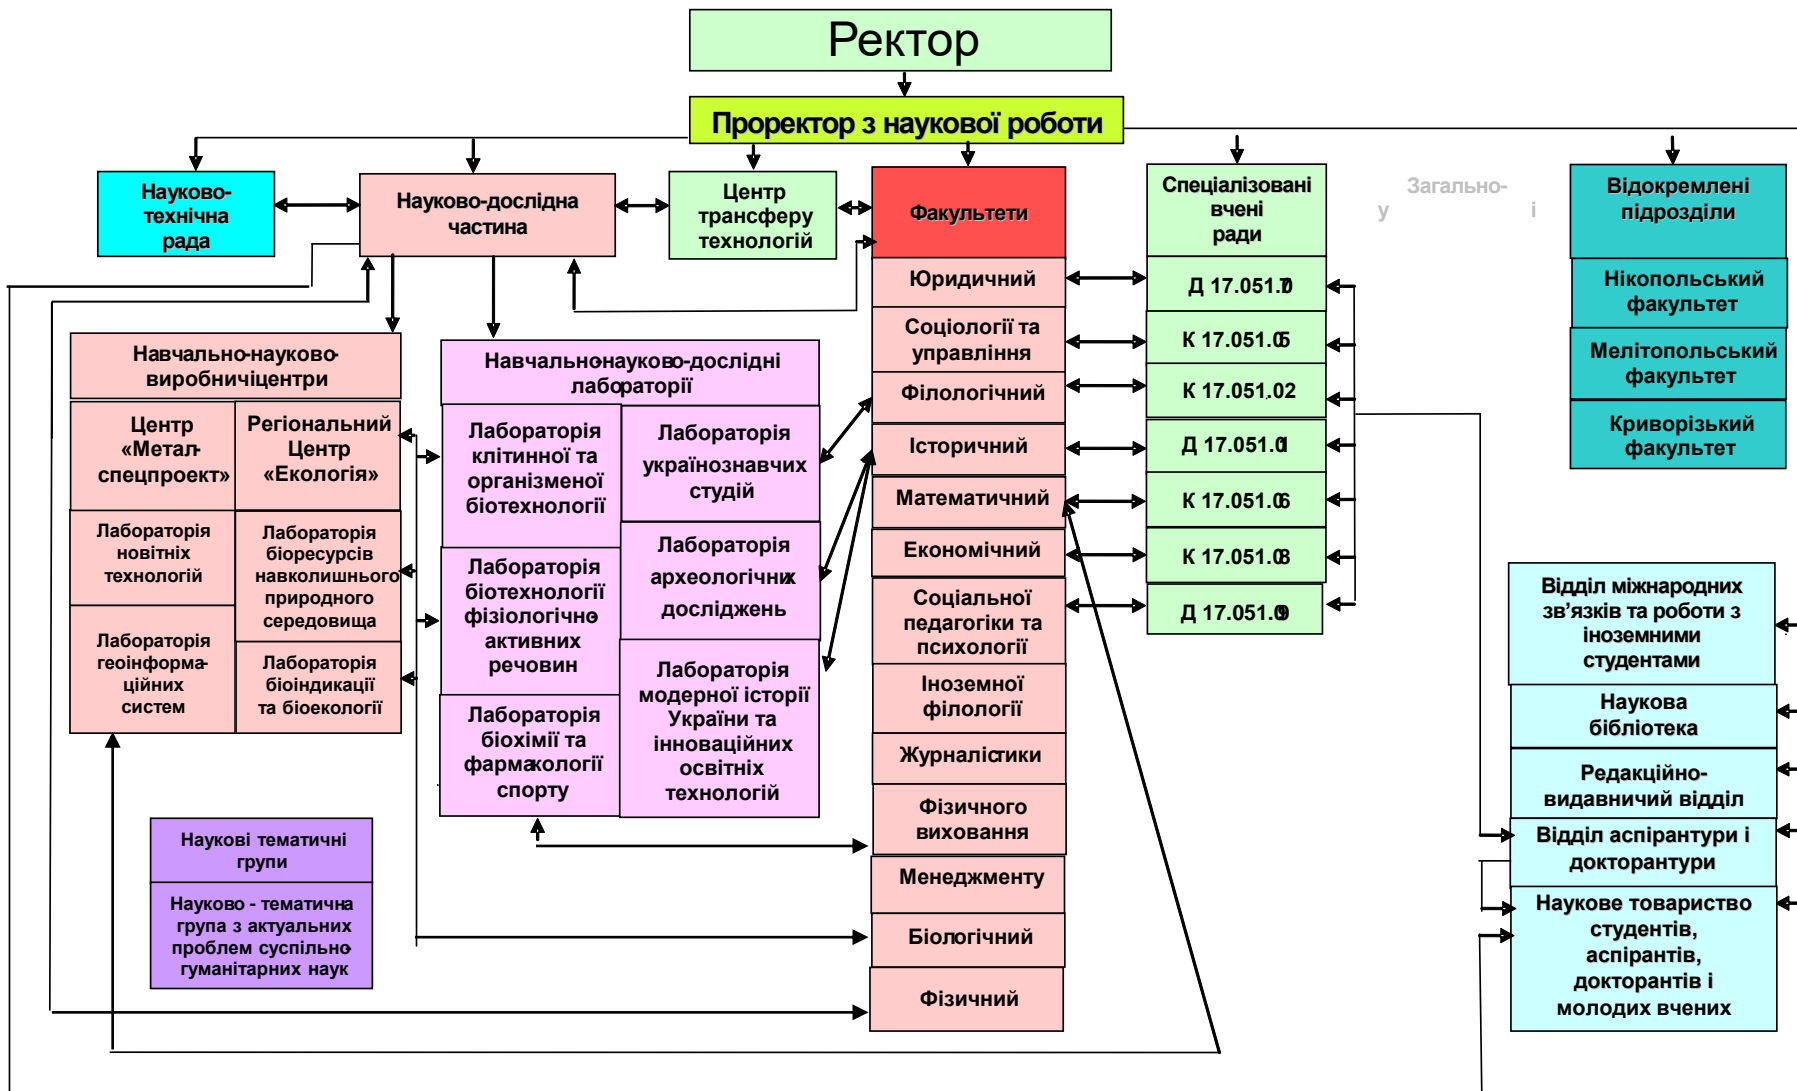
Ректор

Проректор з наукової роботи

Науково-технічна рада

Науково-дослідна частина

Центр трансферу технологій

Факультети

Спеціалізовані вчені ради

Загально-
у
і

Відокремлені підрозділи

Нікопольський факультет

Мелітопольський факультет

Криворізький факультет

Юридичний

Соціології та управління

Філологічний

Історичний

Математичний

Економічний

Соціальної педагогіки та психології

Іноземної філології

Журналістики

Фізичного виховання

Менеджменту

Біологічний

Фізичний

Д 17.051.10

К 17.051.05

К 17.051.02

Д 17.051.01

К 17.051.06

К 17.051.08

Д 17.051.09

Навчально-науково-виробничі центри

Центр «Метал-спецпроект»

Регіональний Центр «Екологія»

Лабораторія новітніх технологій

Лабораторія біоресурсів навколишнього природного середовища

Лабораторія геоінформаційних систем

Лабораторія біоіндикації та біоекології

Навчально-науково-дослідні лабораторії

Лабораторія клітинної та організменої біотехнології

Лабораторія українознавчих студій

Лабораторія біотехнології фізіологічно активних речовин

Лабораторія археологічних досліджень

Лабораторія біохімії та фармакології спорту

Лабораторія модерної історії України та інноваційних освітніх технологій

Наукові тематичні групи

Науково - тематична група з актуальних проблем суспільно-гуманітарних наук

Відділ міжнародних зв'язків та роботи з іноземними студентами

Наукова бібліотека

Редакційно-видавничий відділ

Відділ аспірантури і докторантури

Наукове товариство студентів, аспірантів, докторантів і молодих вчених